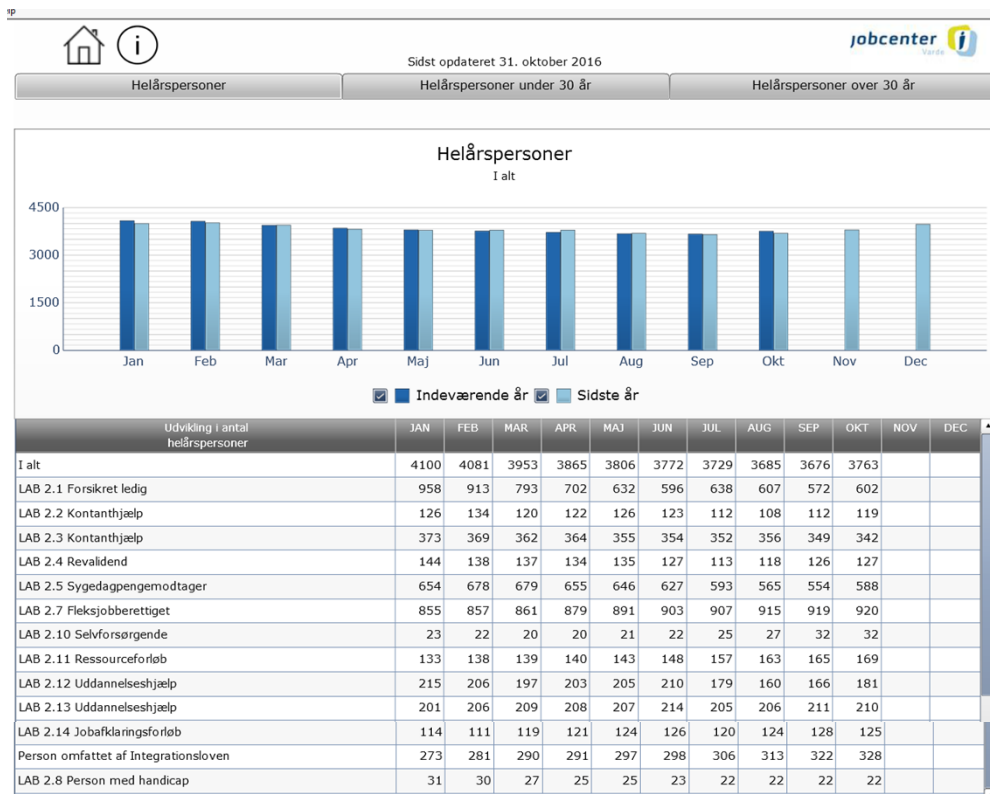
ip

i

jobcenter Varde

Sidst opdateret 31. oktober 2016

Helårspersoner | Helårspersoner under 30 år | Helårspersoner over 30 år

Helårspersoner
I alt

4500
3000
1500
0

Jan Feb Mar Apr Maj Jun Jul Aug Sep Okt Nov Dec

Indeværende år Sidste år

| Udvikling i antal helårspersoner | JAN | FEB | MAR | APR | MAJ | JUN | JUL | AUG | SEP | OKT | NOV | DEC |
|---|---|---|---|---|---|---|---|---|---|---|---|---|
| I alt | 4100 | 4081 | 3953 | 3865 | 3806 | 3772 | 3729 | 3685 | 3676 | 3763 | | |
| LAB 2.1 Forsikret ledig | 958 | 913 | 793 | 702 | 632 | 596 | 638 | 607 | 572 | 602 | | |
| LAB 2.2 Kontanthjælp | 126 | 134 | 120 | 122 | 126 | 123 | 112 | 108 | 112 | 119 | | |
| LAB 2.3 Kontanthjælp | 373 | 369 | 362 | 364 | 355 | 354 | 352 | 356 | 349 | 342 | | |
| LAB 2.4 Revalidend | 144 | 138 | 137 | 134 | 135 | 127 | 113 | 118 | 126 | 127 | | |
| LAB 2.5 Sygedagpengemodtager | 654 | 678 | 679 | 655 | 646 | 627 | 593 | 565 | 554 | 588 | | |
| LAB 2.7 Fleksjobberettiget | 855 | 857 | 861 | 879 | 891 | 903 | 907 | 915 | 919 | 920 | | |
| LAB 2.10 Selvforsørgende | 23 | 22 | 20 | 20 | 21 | 22 | 25 | 27 | 32 | 32 | | |
| LAB 2.11 Ressourceforløb | 133 | 138 | 139 | 140 | 143 | 148 | 157 | 163 | 165 | 169 | | |
| LAB 2.12 Uddannelseshjælp | 215 | 206 | 197 | 203 | 205 | 210 | 179 | 160 | 166 | 181 | | |
| LAB 2.13 Uddannelseshjælp | 201 | 206 | 209 | 208 | 207 | 214 | 205 | 206 | 211 | 210 | | |
| LAB 2.14 Jobafklaringsforløb | 114 | 111 | 119 | 121 | 124 | 126 | 120 | 124 | 128 | 125 | | |
| Person omfattet af Integrationsloven | 273 | 281 | 290 | 291 | 297 | 298 | 306 | 313 | 322 | 328 | | |
| LAB 2.8 Person med handicap | 31 | 30 | 27 | 25 | 25 | 23 | 22 | 22 | 22 | 22 | | |